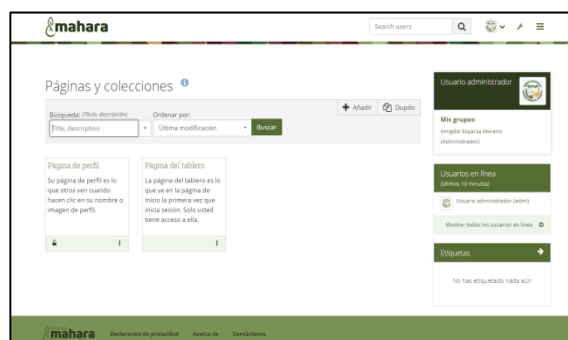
mahara

Search users

Páginas y colecciones

Añadir

Duplo

Búsqueda: (Título, descripción)

Title, description

Ordenar por:

Última modificación

Buscar

Página de perfil

Su página de perfil es lo que otros ven cuando hacen clic en su nombre o imagen de perfil.

Página del tablero

La página del tablero es lo que ve en la página de inicio la primera vez que inicia sesión. Solo usted tiene acceso a ella.

Usuario administrador

Mis grupos:

Emigdio Esparza Moreno (Administrador)

Usuarios en línea

(Últimos 10 minutos)

Usuario administrador (admin)

Mostrar todos los usuarios en línea

Etiquetas

No has etiquetado nada aún

mahara

Declaracion de privacidad

Acerca de

Contáctenos